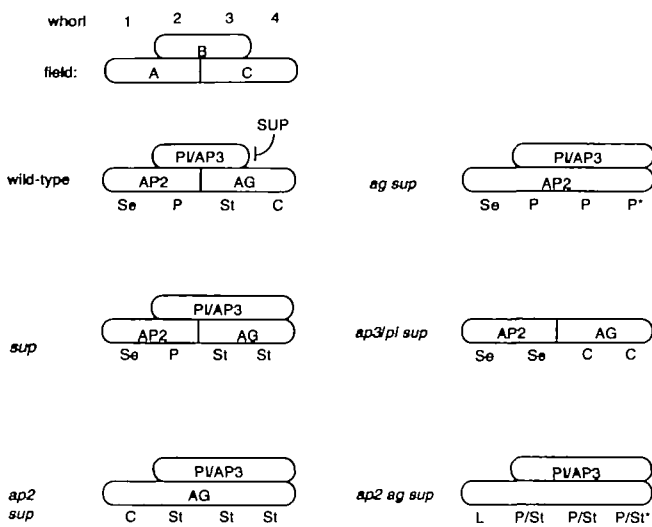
whorl 1 2 3 4

B

field: A C

SUP

PI/AP3

wild-type AP2 AG

Se P St C

PI/AP3

ag sup AP2

Se P P P*

PI/AP3

sup AP2 AG

Se P St St

ap3/pi sup AP2 AG

Se Se C C

PI/AP3

ap2 sup AG

C St St St

PI/AP3

ap2 ag sup

L P/St P/St P/St*